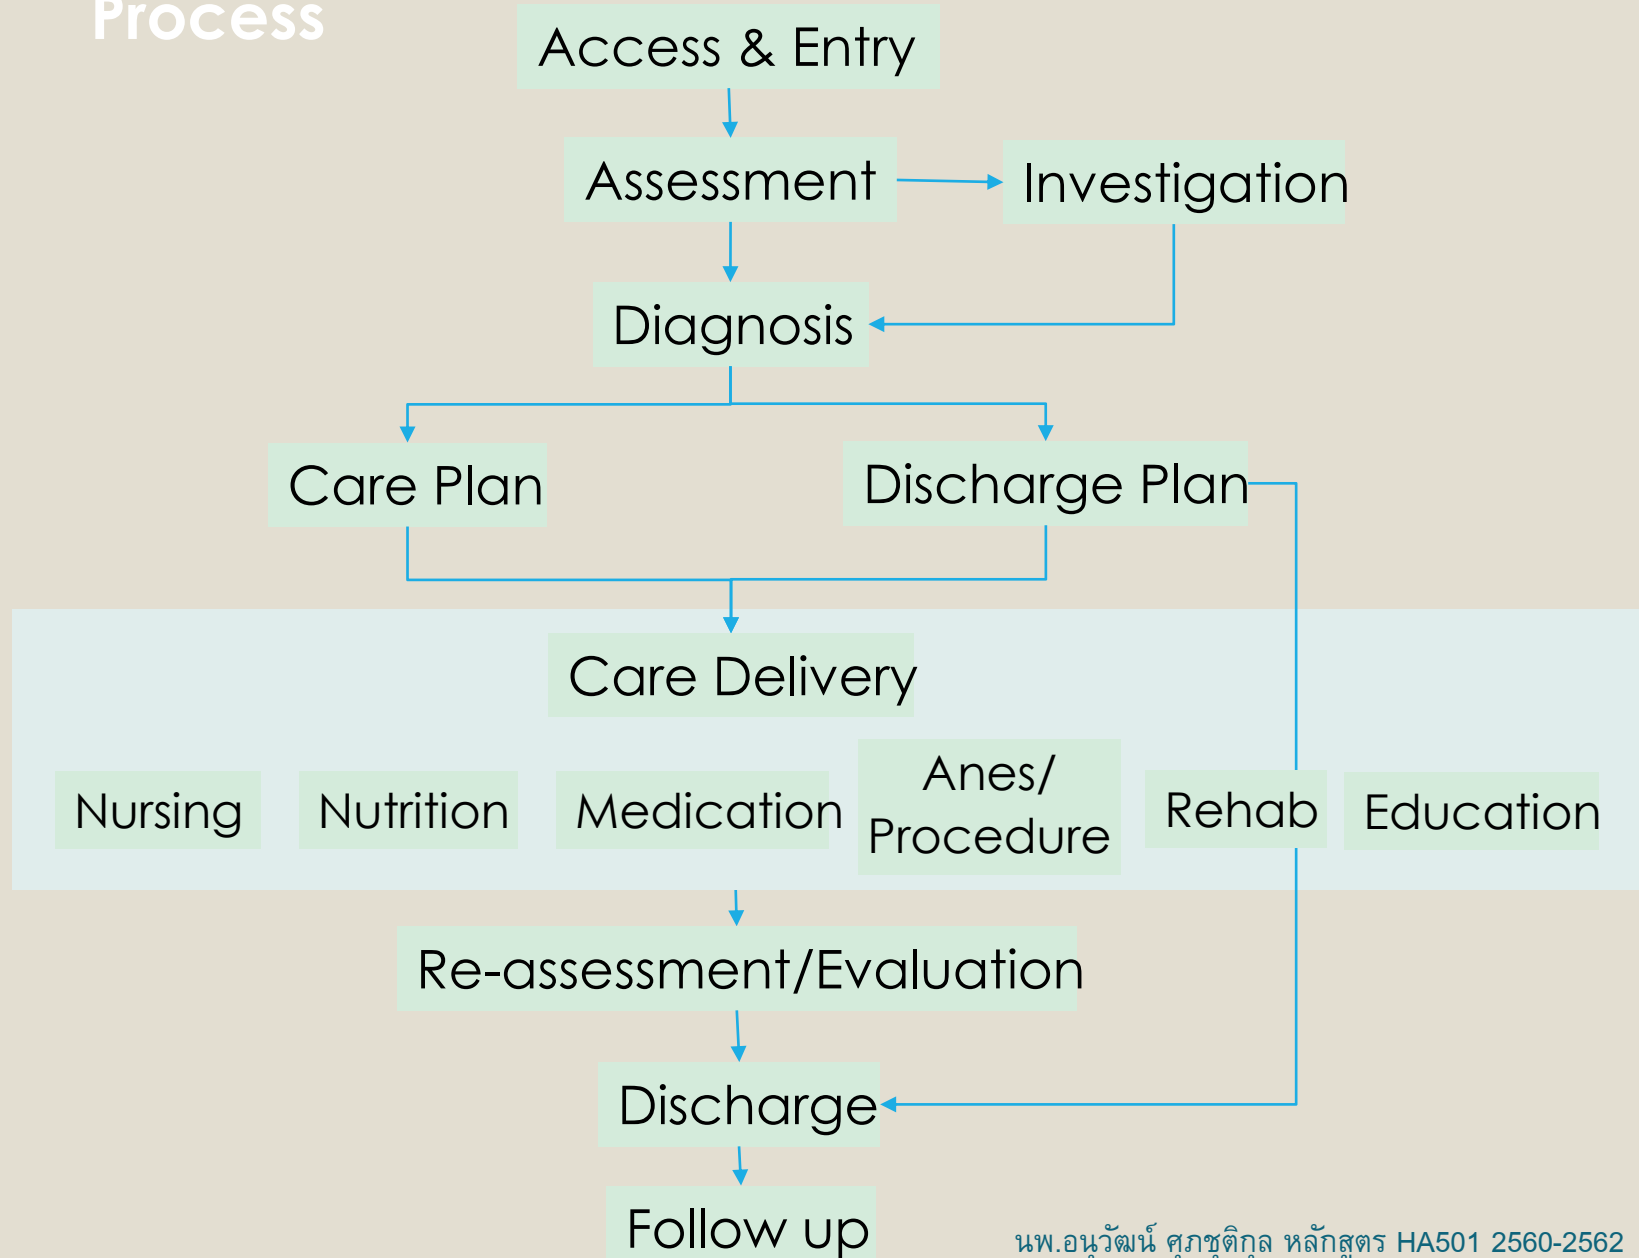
Process

Access & Entry

Assessment

Investigation

Diagnosis

Care Plan

Discharge Plan

Care Delivery

Nursing

Nutrition

Medication

Anes/ Procedure

Rehab

Education

Re-assessment/Evaluation

Discharge

Follow up

นพ.อนุวัฒน์ ศุภชุติกุล หลักสูตร HA501 2560-2562